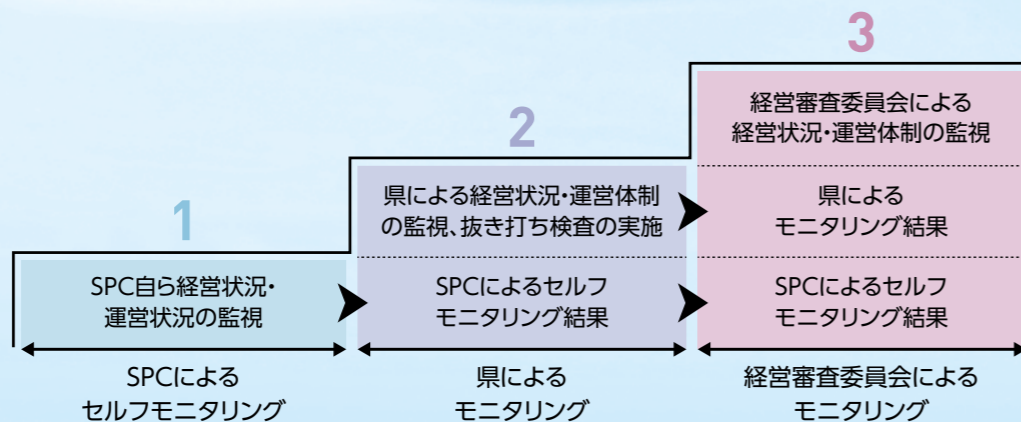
3

経営審査委員会による経営状況・運営体制の監視

2

県による経営状況・運営体制の監視、抜き打ち検査の実施

県によるモニタリング結果

1

SPC自ら経営状況・運営状況の監視

SPCによるセルフモニタリング結果

SPCによるセルフモニタリング結果

SPCによるセルフモニタリング

県によるモニタリング

経営審査委員会によるモニタリング